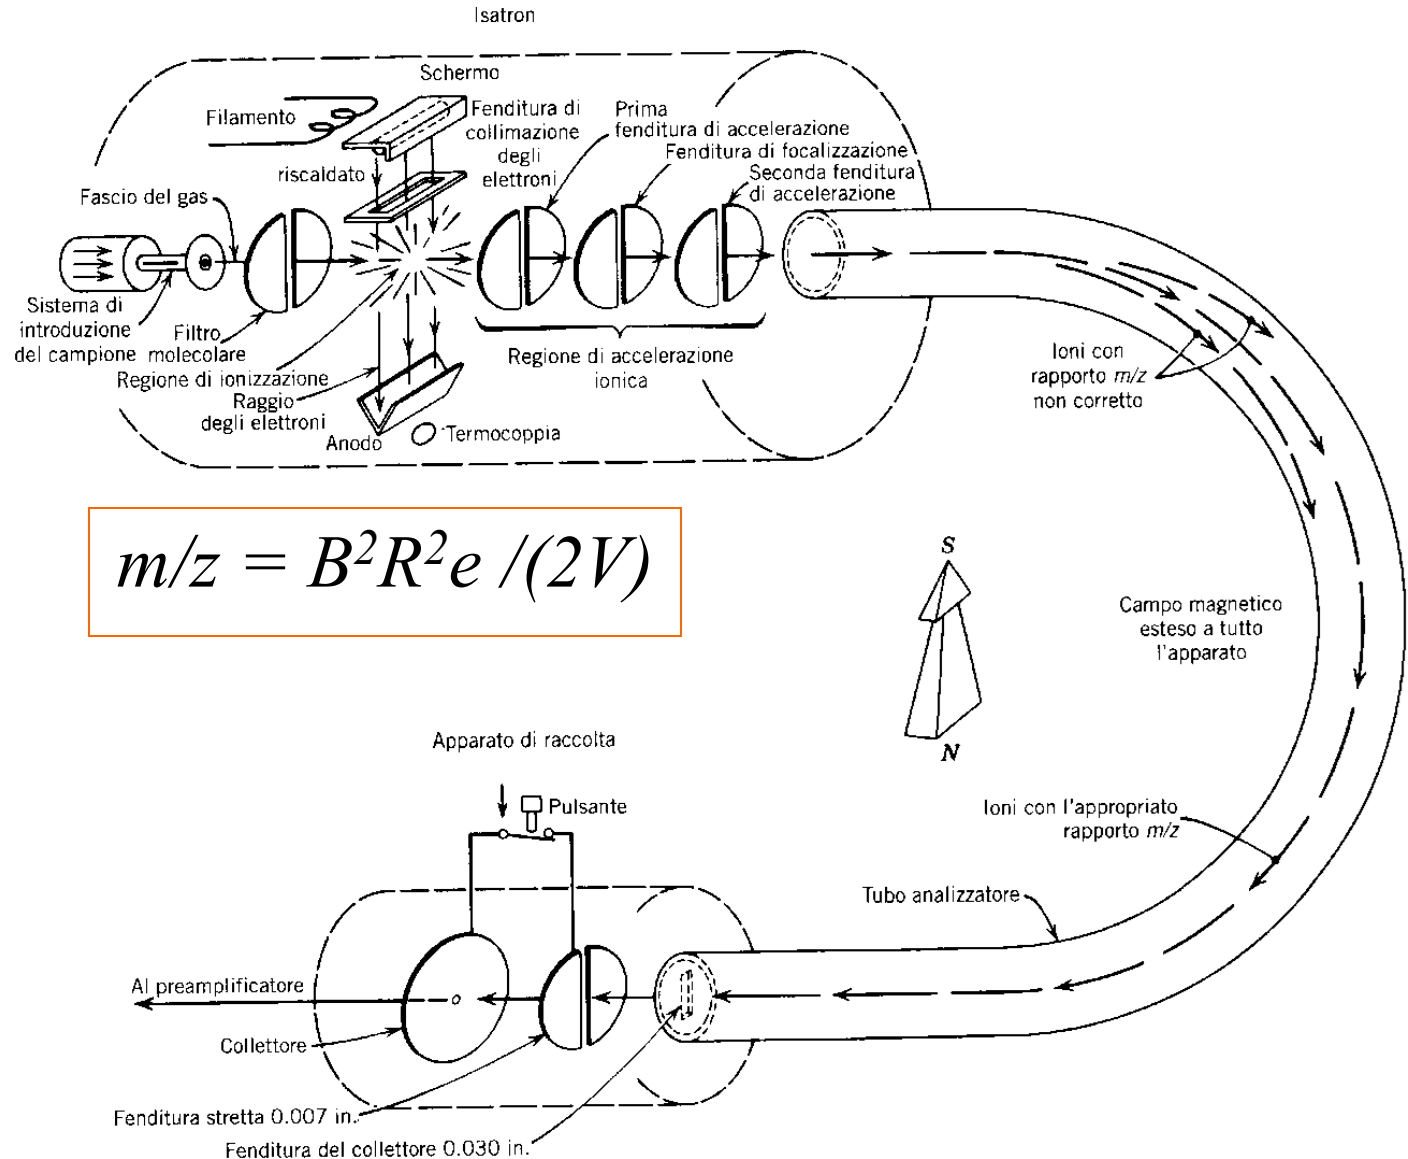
Isatron

Schermo

Filamento

Fenditura di collimazione degli elettroni

Prima fenditura di accelerazione

Fenditura di focalizzazione

Seconda fenditura di accelerazione

riscaldato

Fascio del gas

Sistema di introduzione del campione

Filtro molecolare

Regione di ionizzazione

Raggio degli elettroni

Anodo

Termocoppia

Regione di accelerazione ionica

Ioni con rapporto $m/z$ non corretto

$m/z = B^2R^2e/(2V)$

S

N

Campo magnetico esteso a tutto l'apparato

Apparato di raccolta

Pulsante

Ioni con l'appropriato rapporto $m/z$

Tubo analizzatore

Al preamplificatore

Collettore

Fenditura stretta 0.007 in.

Fenditura del collettore 0.030 in.